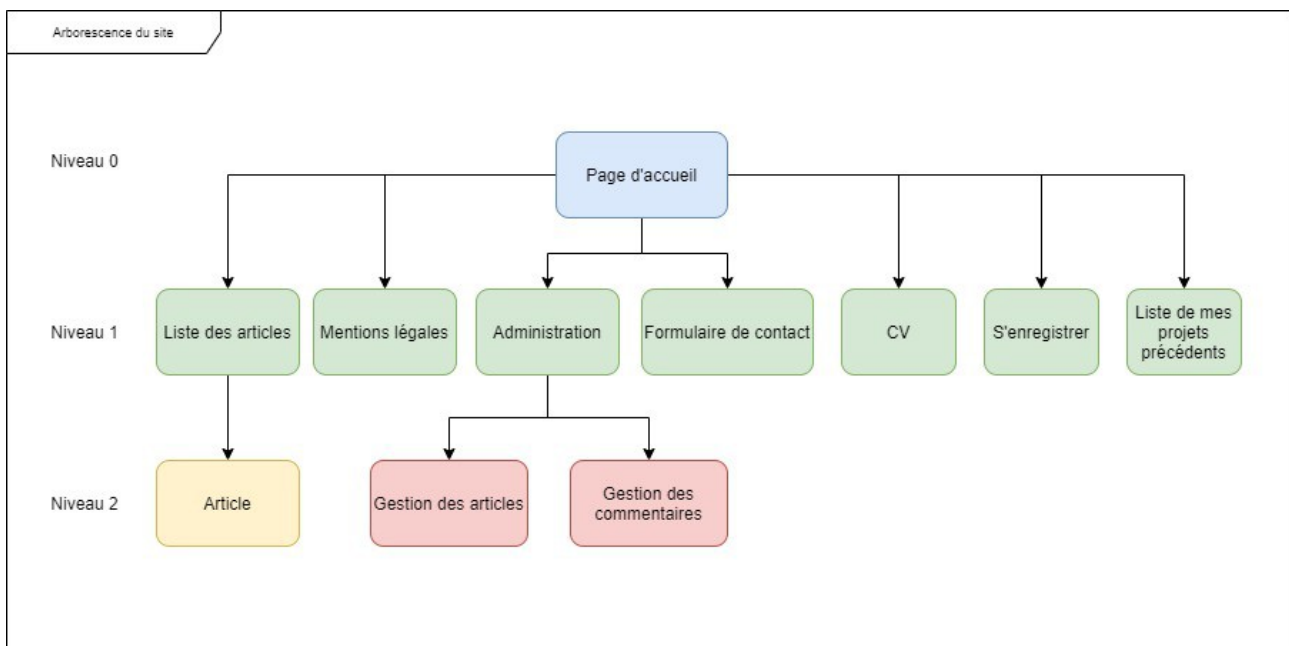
Arborescence du site

Niveau 0

Page d'accueil

Niveau 1

Liste des articles

Mentions légales

Administration

Formulaire de contact

CV

S'enregistrer

Liste de mes projets précédents

Niveau 2

Article

Gestion des articles

Gestion des commentaires